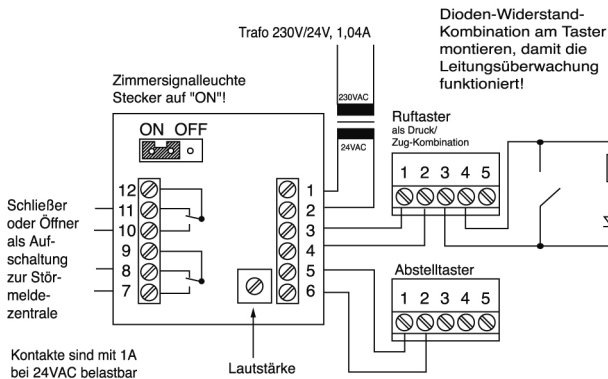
Trafo 230V/24V, 1,04A

Dioden-Widerstand-Kombination am Taster montieren, damit die Leitungsüberwachung funktioniert!

Zimmersignalleuchte Stecker auf "ON"!

ON OFF

230VAC

24VAC

Ruftaster als Druck/ Zug-Kombination

1 2 3 4 5

12
11
10
9
8
7

1
2
3
4
5
6

Schließer oder Öffner als Aufschaltung zur Störmeldezentrale

Abstelltaster

1 2 3 4 5

Kontakte sind mit 1A bei 24VAC belastbar

Lautstärke